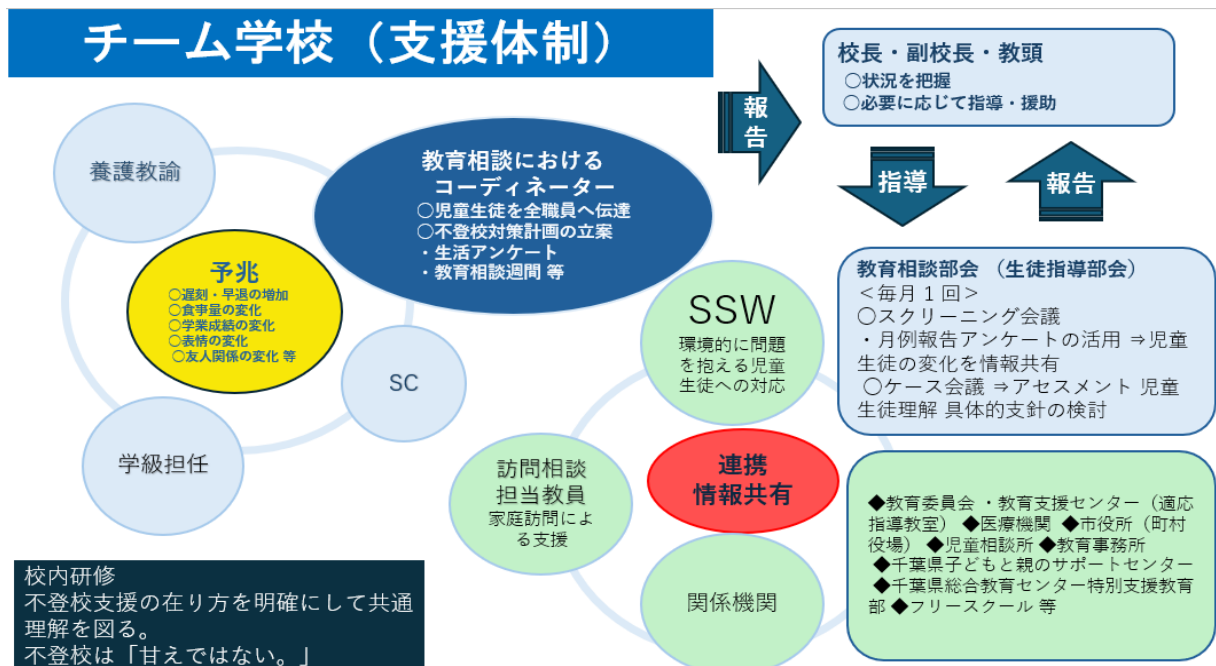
チーム学校（支援体制）

報告

校長・副校長・教頭
○状況を把握
○必要に応じて指導・援助

指導

報告

養護教諭

教育相談における
コーディネーター
○児童生徒を全職員へ伝達
○不登校対策計画の立案
・生活アンケート
・教育相談週間 等

予兆
○遅刻・早退の増加
○食事量の変化
○学業成績の変化
○表情の変化
○友人関係の変化 等

SC

学級担任

SSW
環境的に問題を抱える児童生徒への対応

教育相談部会 （生徒指導部会）
＜毎月１回＞
○スクリーニング会議
・月例報告アンケートの活用 ⇒児童生徒の変化を情報共有
○ケース会議 ⇒アセスメント 児童生徒理解 具体的支針の検討

訪問相談
担当教員
家庭訪問による支援

連携
情報共有

◆教育委員会 ・教育支援センター（適応指導教室） ◆医療機関 ◆市役所（町村役場） ◆児童相談所 ◆教育事務所
◆千葉県子どもと親のサポートセンター
◆千葉県総合教育センター特別支援教育部 ◆フリースクール 等

関係機関

校内研修
不登校支援の在り方を明確にして共通理解を図る。
不登校は「甘えではない。」